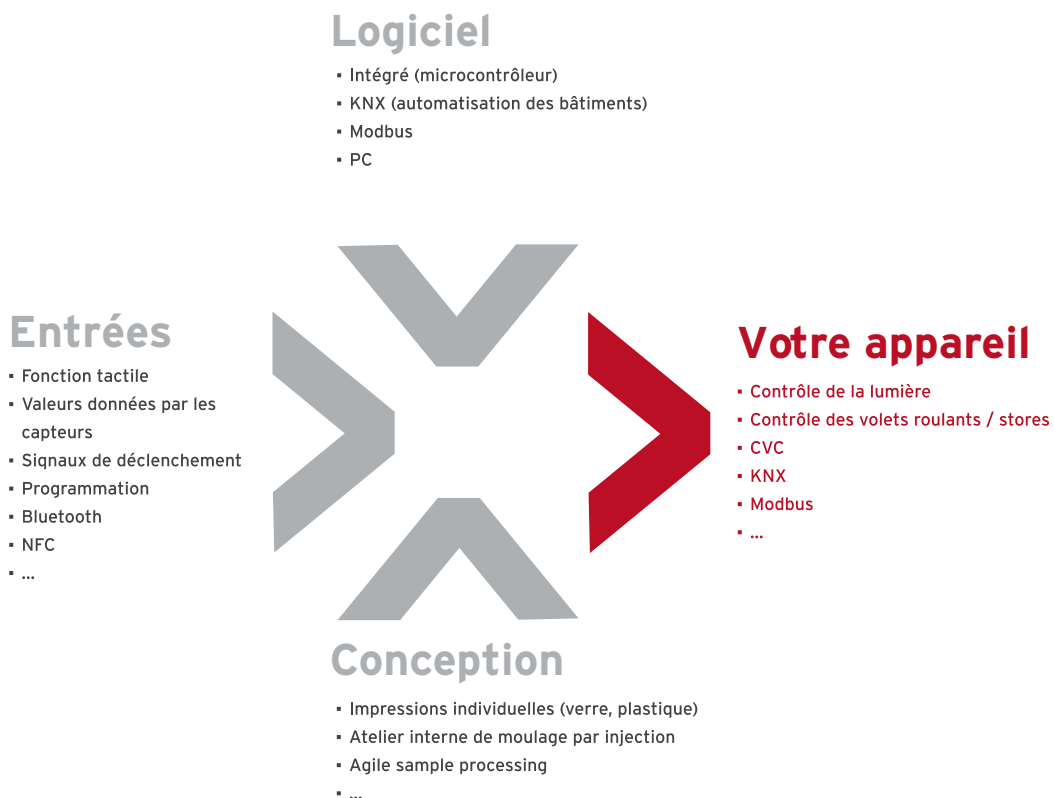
Logiciel

- Intégré (microcontrôleur)
- KNX (automatisation des bâtiments)
- Modbus
- PC

Entrées

- Fonction tactile
- Valeurs données par les capteurs
- Signaux de déclenchement
- Programmation
- Bluetooth
- NFC
- ...

Votre appareil

- Contrôle de la lumière
- Contrôle des volets roulants / stores
- CVC
- KNX
- Modbus
- ...

Conception

- Impressions individuelles (verre, plastique)
- Atelier interne de moulage par injection
- Agile sample processing
- ...